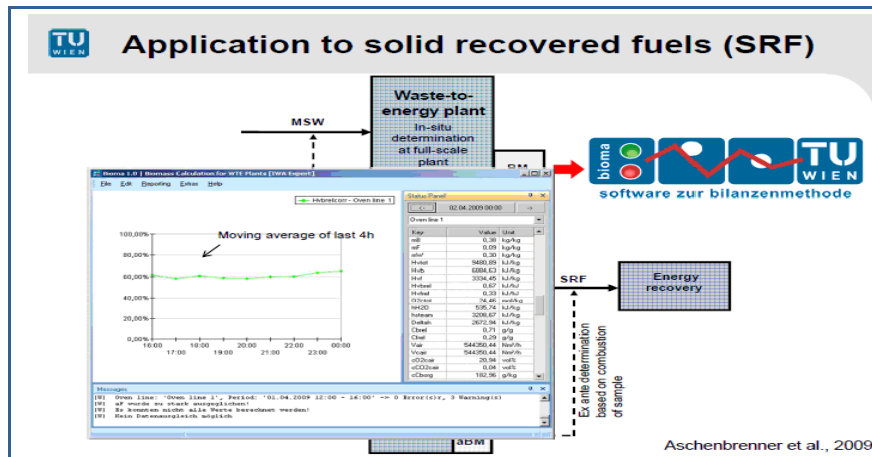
TU WIEN

Application to solid recovered fuels (SRF)

MSW

Waste-to-energy plant
In-situ determination at full-scale plant

BM

bioma

TU WIEN

software zur bilanzenmethode

Bioma 1.0 | Biomass Calculation for WTE Plants [TWA-Expert]

File Edit Reporting Extras Help

Hvbrelcorr - Oven line 1

Moving average of last 4h

100,00%
80,00%
60,00%
40,00%
20,00%
0,00%

16:00 17:00 18:00 19:00 20:00 21:00 22:00 23:00 00:00

Status Panel

02.04.2009 00:00

Oven line 1

| Key | Value | Unit |
|---|---|---|
| mB | 0,38 | kg/kg |
| mF | 0,09 | kg/kg |
| mW | 0,30 | kg/kg |
| Hvtot | 9480,89 | kJ/kg |
| Hvb | 6084,63 | kJ/kg |
| Hvf | 3334,45 | kJ/kg |
| Hvbrel | 0,67 | kJ/kJ |
| Hvfrel | 0,33 | kJ/kJ |
| O2stoi | 24,46 | mol/kg |
| HH2O | 535,74 | kJ/kg |
| hsteam | 3208,67 | kJ/kg |
| Deltah | 2672,94 | kJ/kg |
| Cbrel | 0,71 | g/g |
| Cfrel | 0,29 | g/g |
| Vair | 544350,44 | Nm³/h |
| Vcair | 544350,44 | Nm³/h |
| cO2cair | 20,94 | vol% |
| cCO2cair | 0,04 | vol% |
| cCborg | 182,56 | g/kg |

Messages

[W] Oven line: 'Oven line 1', Period: '01.04.2009 12:00 - 16:00' -> 0 Error(s), 3 Warning(s)
[W] aF wurde zu stark ausgeglichen!
[W] Es konnten nicht alle Werte berechnet werden!
[W] Kein Datenausgleich möglich

aBM

SRF

Energy recovery

Ex ante determination based on combustion of sample

Aschenbrenner et al., 2009